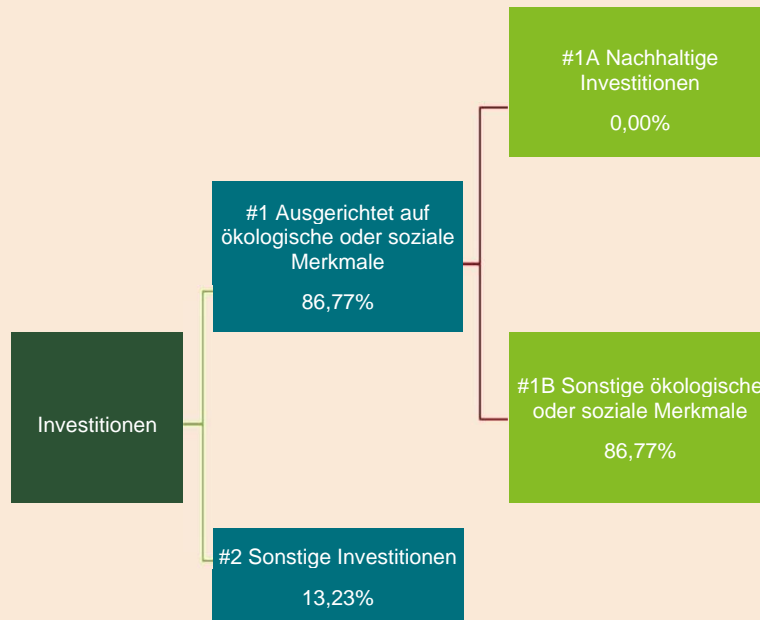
Investitionen

#1 Ausgerichtet auf ökologische oder soziale Merkmale

86,77%

#2 Sonstige Investitionen

13,23%

#1A Nachhaltige Investitionen

0,00%

#1B Sonstige ökologische oder soziale Merkmale

86,77%